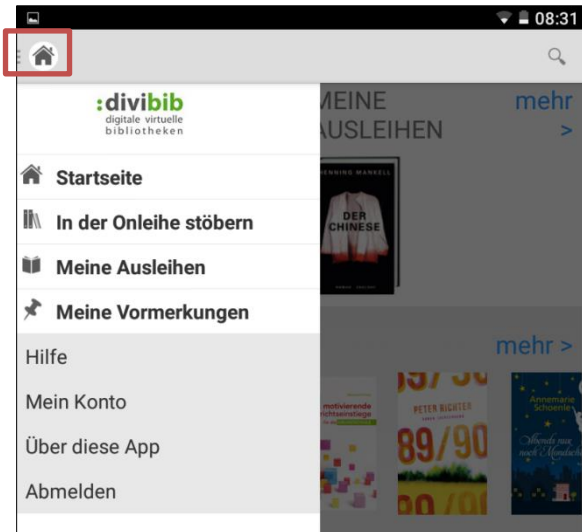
08:31

:divibib
digitale virtuelle bibliotheken

Startseite
In der Onleihe stöbern
Meine Ausleihen
Meine Vormerkungen
Hilfe
Mein Konto
Über diese App
Abmelden

MEINE AUSLEIHEN
mehr >

HENNING MANKELL
DER CHINESE

mehr >

motivierende
PETER RICHTER
89/90
Annemarie Schoenle